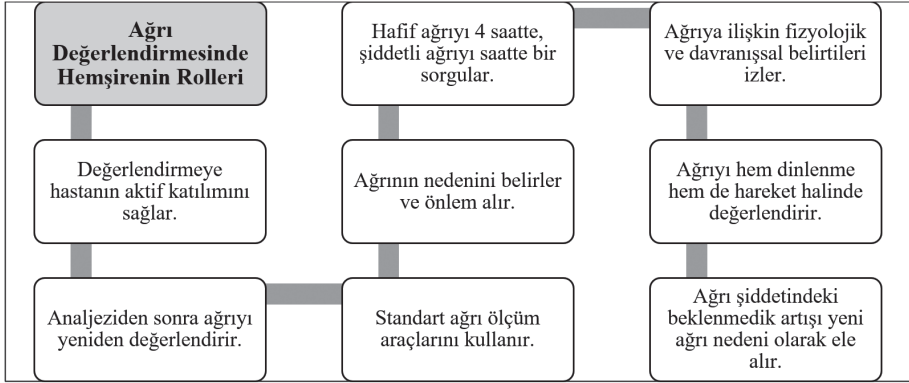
Ağrı Değerlendirmesinde Hemşirenin Rolleri

Değerlendirmeye hastanın aktif katılımını sağlar.

Analjeziden sonra ağrıyı yeniden değerlendirir.

Standart ağrı ölçüm araçlarını kullanır.

Ağrının nedenini belirler ve önlem alır.

Hafif ağrıyı 4 saatte, şiddetli ağrıyı saatte bir sorgular.

Ağrıya ilişkin fizyolojik ve davranışsal belirtileri izler.

Ağrıyı hem dinlenme hem de hareket halinde değerlendirir.

Ağrı şiddetindeki beklenmedik artışı yeni ağrı nedeni olarak ele alır.